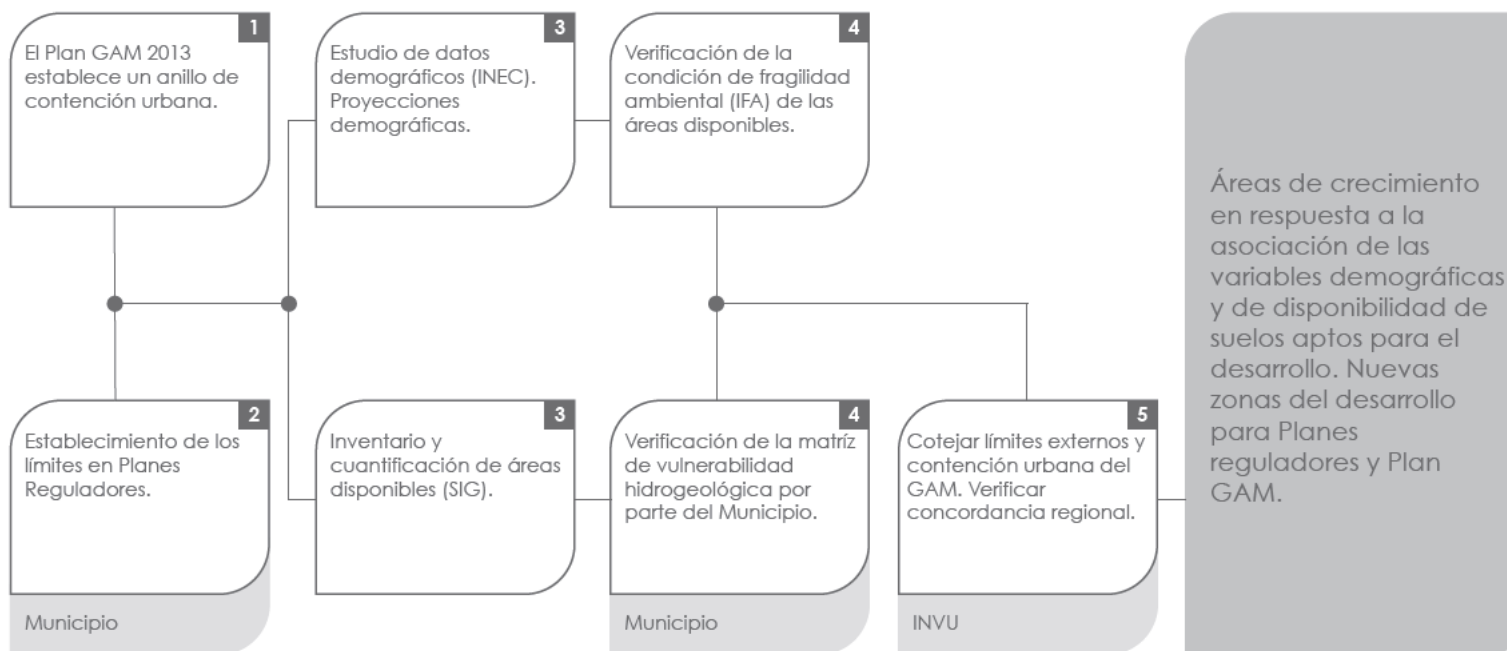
1
El Plan GAM 2013 establece un anillo de contención urbana.

3
Estudio de datos demográficos (INEC). Proyecciones demográficas.

4
Verificación de la condición de fragilidad ambiental (IFA) de las áreas disponibles.

Áreas de crecimiento en respuesta a la asociación de las variables demográficas y de disponibilidad de suelos aptos para el desarrollo. Nuevas zonas del desarrollo para Planes reguladores y Plan GAM.

2
Establecimiento de los límites en Planes Reguladores.

Municipio

3
Inventario y cuantificación de áreas disponibles (SIG).

4
Verificación de la matríz de vulnerabilidad hidrogeológica por parte del Municipio.

Municipio

5
Cotejar límites externos y contención urbana del GAM. Verificar concordancia regional.

INVU